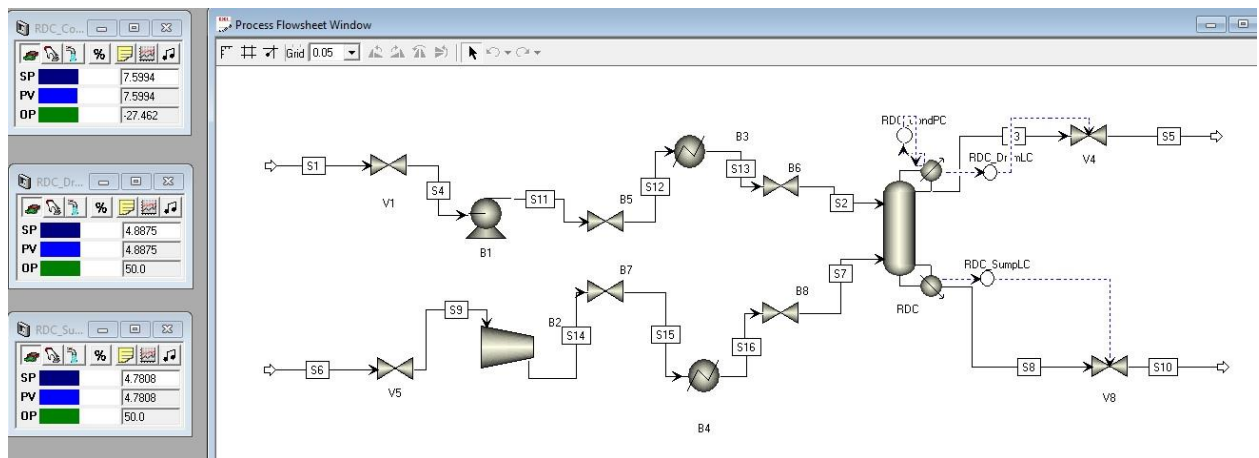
RDC_Co...

%

SP 7.5994

PV 7.5994

OP -27.462

RDC_Dr...

%

SP 4.8875

PV 4.8875

OP 50.0

RDC_Su...

%

SP 4.7808

PV 4.7808

OP 50.0

Process Flowsheet Window

Grid 0.05

S1

V1

S4

B1

S11

B5

S12

B3

S13

B6

S2

RDC_CondPC

3

V4

S5

RDC_DrumLC

S9

B7

B2

S14

S15

S7

B8

S16

B4

RDC

RDC_SumpLC

S6

V5

S8

V8

S10